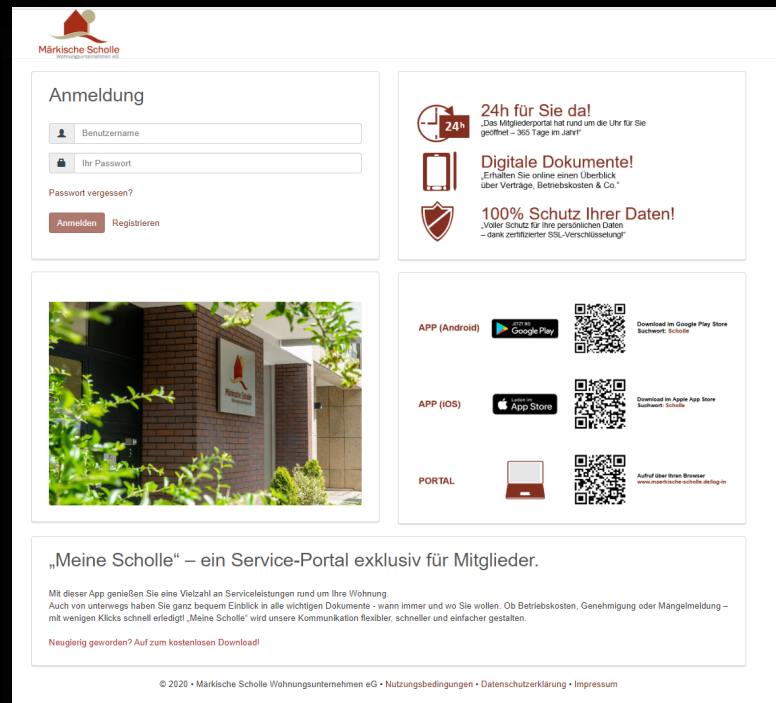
Märkische Scholle
Wohnungsunternehmen eG

Anmeldung

Benutzername

Ihr Passwort

Passwort vergessen?

Anmelden Registrieren

24h

24h für Sie da!
„Das Mitgliederportal hat rund um die Uhr für Sie geöffnet – 365 Tage im Jahr!"

Digitale Dokumente!
„Erhalten Sie online einen Überblick über Verträge, Betriebskosten & Co."

100% Schutz Ihrer Daten!
„Voller Schutz für Ihre persönlichen Daten – dank zertifizierter SSL-Verschlüsselung!"

APP (Android)
JETZT BEI Google Play
Download im Google Play Store
Suchwort: Scholle

APP (iOS)
Laden im App Store
Download im Apple App Store
Suchwort: Scholle

PORTAL
Aufruf über Ihren Browser
www.maerkische-scholle.de/log-in

„Meine Scholle" – ein Service-Portal exklusiv für Mitglieder.

Mit dieser App genießen Sie eine Vielzahl an Serviceleistungen rund um Ihre Wohnung.
Auch von unterwegs haben Sie ganz bequem Einblick in alle wichtigen Dokumente - wann immer und wo Sie wollen. Ob Betriebskosten, Genehmigung oder Mängelmeldung – mit wenigen Klicks schnell erledigt! „Meine Scholle" wird unsere Kommunikation flexibler, schneller und einfacher gestalten.

Neugierig geworden? Auf zum kostenlosen Download!

© 2020 • Märkische Scholle Wohnungsunternehmen eG • Nutzungsbedingungen • Datenschutzerklärung • Impressum